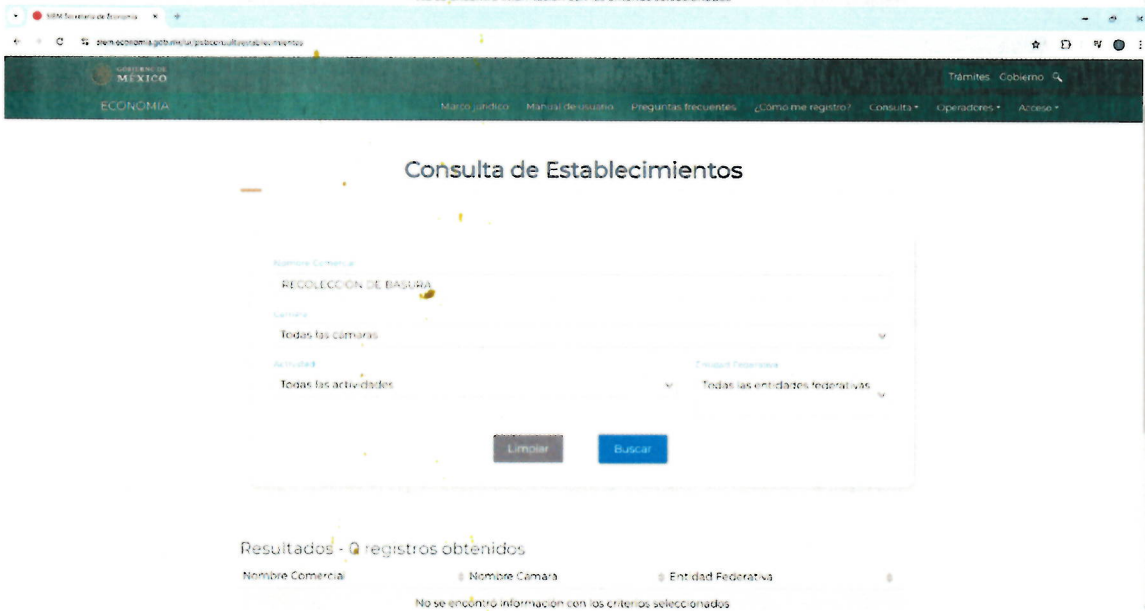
SIEM Secretaría de Economía ×

siem.economia.gob.mx/ui/pubconsultaestablecimientos

GOBIERNO DE MÉXICO

ECONOMÍA

Trámites Gobierno

Marco jurídico Manual de usuario Preguntas frecuentes ¿Cómo me registro? Consulta Operadores Acceso

Consulta de Establecimientos

Nombre Comercial
RECOLECCION DE BASURA

Cámara
Todas las cámaras

Actividad
Todas las actividades

Entidad Federativa
Todas las entidades federativas

Limpiar Buscar

Resultados - 0 registros obtenidos

| Nombre Comercial | Nombre Cámara | Entidad Federativa |
|---|---|---|
| No se encontró información con los criterios seleccionados | | |